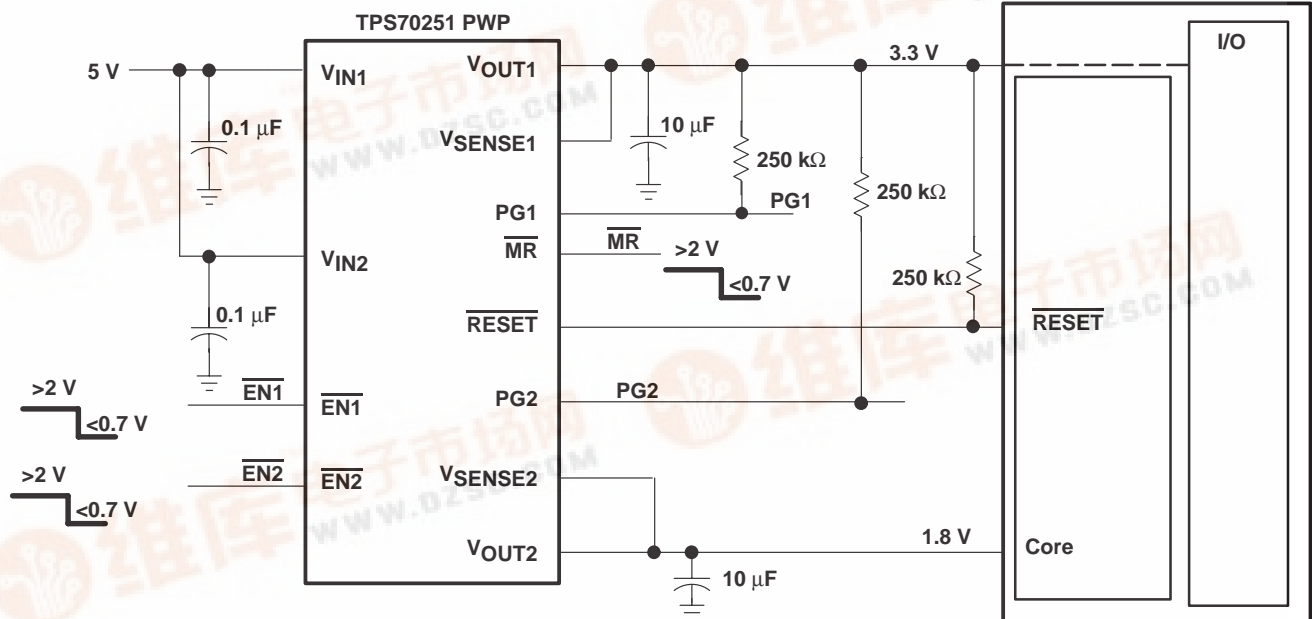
TPS70251 PWP

5 V

$V_{IN1}$

$0.1\ \mu F$

$V_{IN2}$

$0.1\ \mu F$

>2 V

<0.7 V

$\overline{EN1}$

$\overline{EN1}$

>2 V

<0.7 V

$\overline{EN2}$

$\overline{EN2}$

$V_{OUT1}$

$V_{SENSE1}$

PG1

$\overline{MR}$

$\overline{RESET}$

PG2

$V_{SENSE2}$

$V_{OUT2}$

$10\ \mu F$

$250\ k\Omega$

PG1

$\overline{MR}$

>2 V

<0.7 V

$250\ k\Omega$

$250\ k\Omega$

PG2

3.3 V

$10\ \mu F$

1.8 V

I/O

$\overline{RESET}$

Core

维库电子市场网

WWW.DZSC.COM